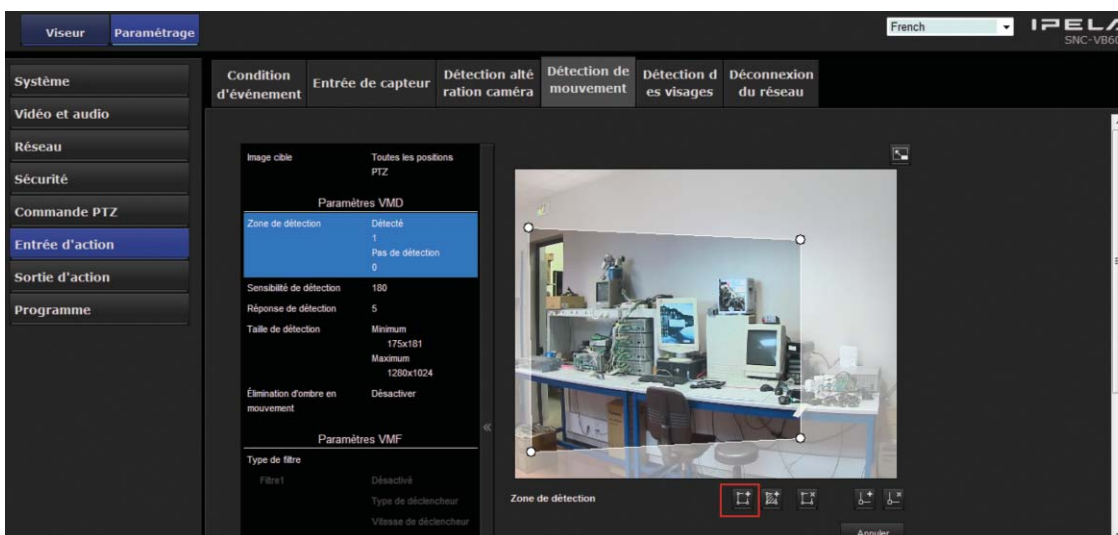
Viseur Paramétrage

French

IPELA
SNC-VB60

Système
Vidéo et audio
Réseau
Sécurité
Commande PTZ
Entrée d'action
Sortie d'action
Programme

Condition d'événement | Entrée de capteur | Détection altération caméra | Détection de mouvement | Détection des visages | Déconnexion du réseau

Image cible — Toutes les positions PTZ

Paramètres VMD

Zone de détection — Détecté 1 Pas de détection 0
Sensibilité de détection — 180
Réponse de détection — 5
Taille de détection — Minimum 175x181 Maximum 1280x1024
Élimination d'ombre en mouvement — Désactiver

Paramètres VMF

Type de filtre
Filtre1 — Désactivé
Type de déclencheur
Vitesse de déclencheur

Zone de détection

Annuler